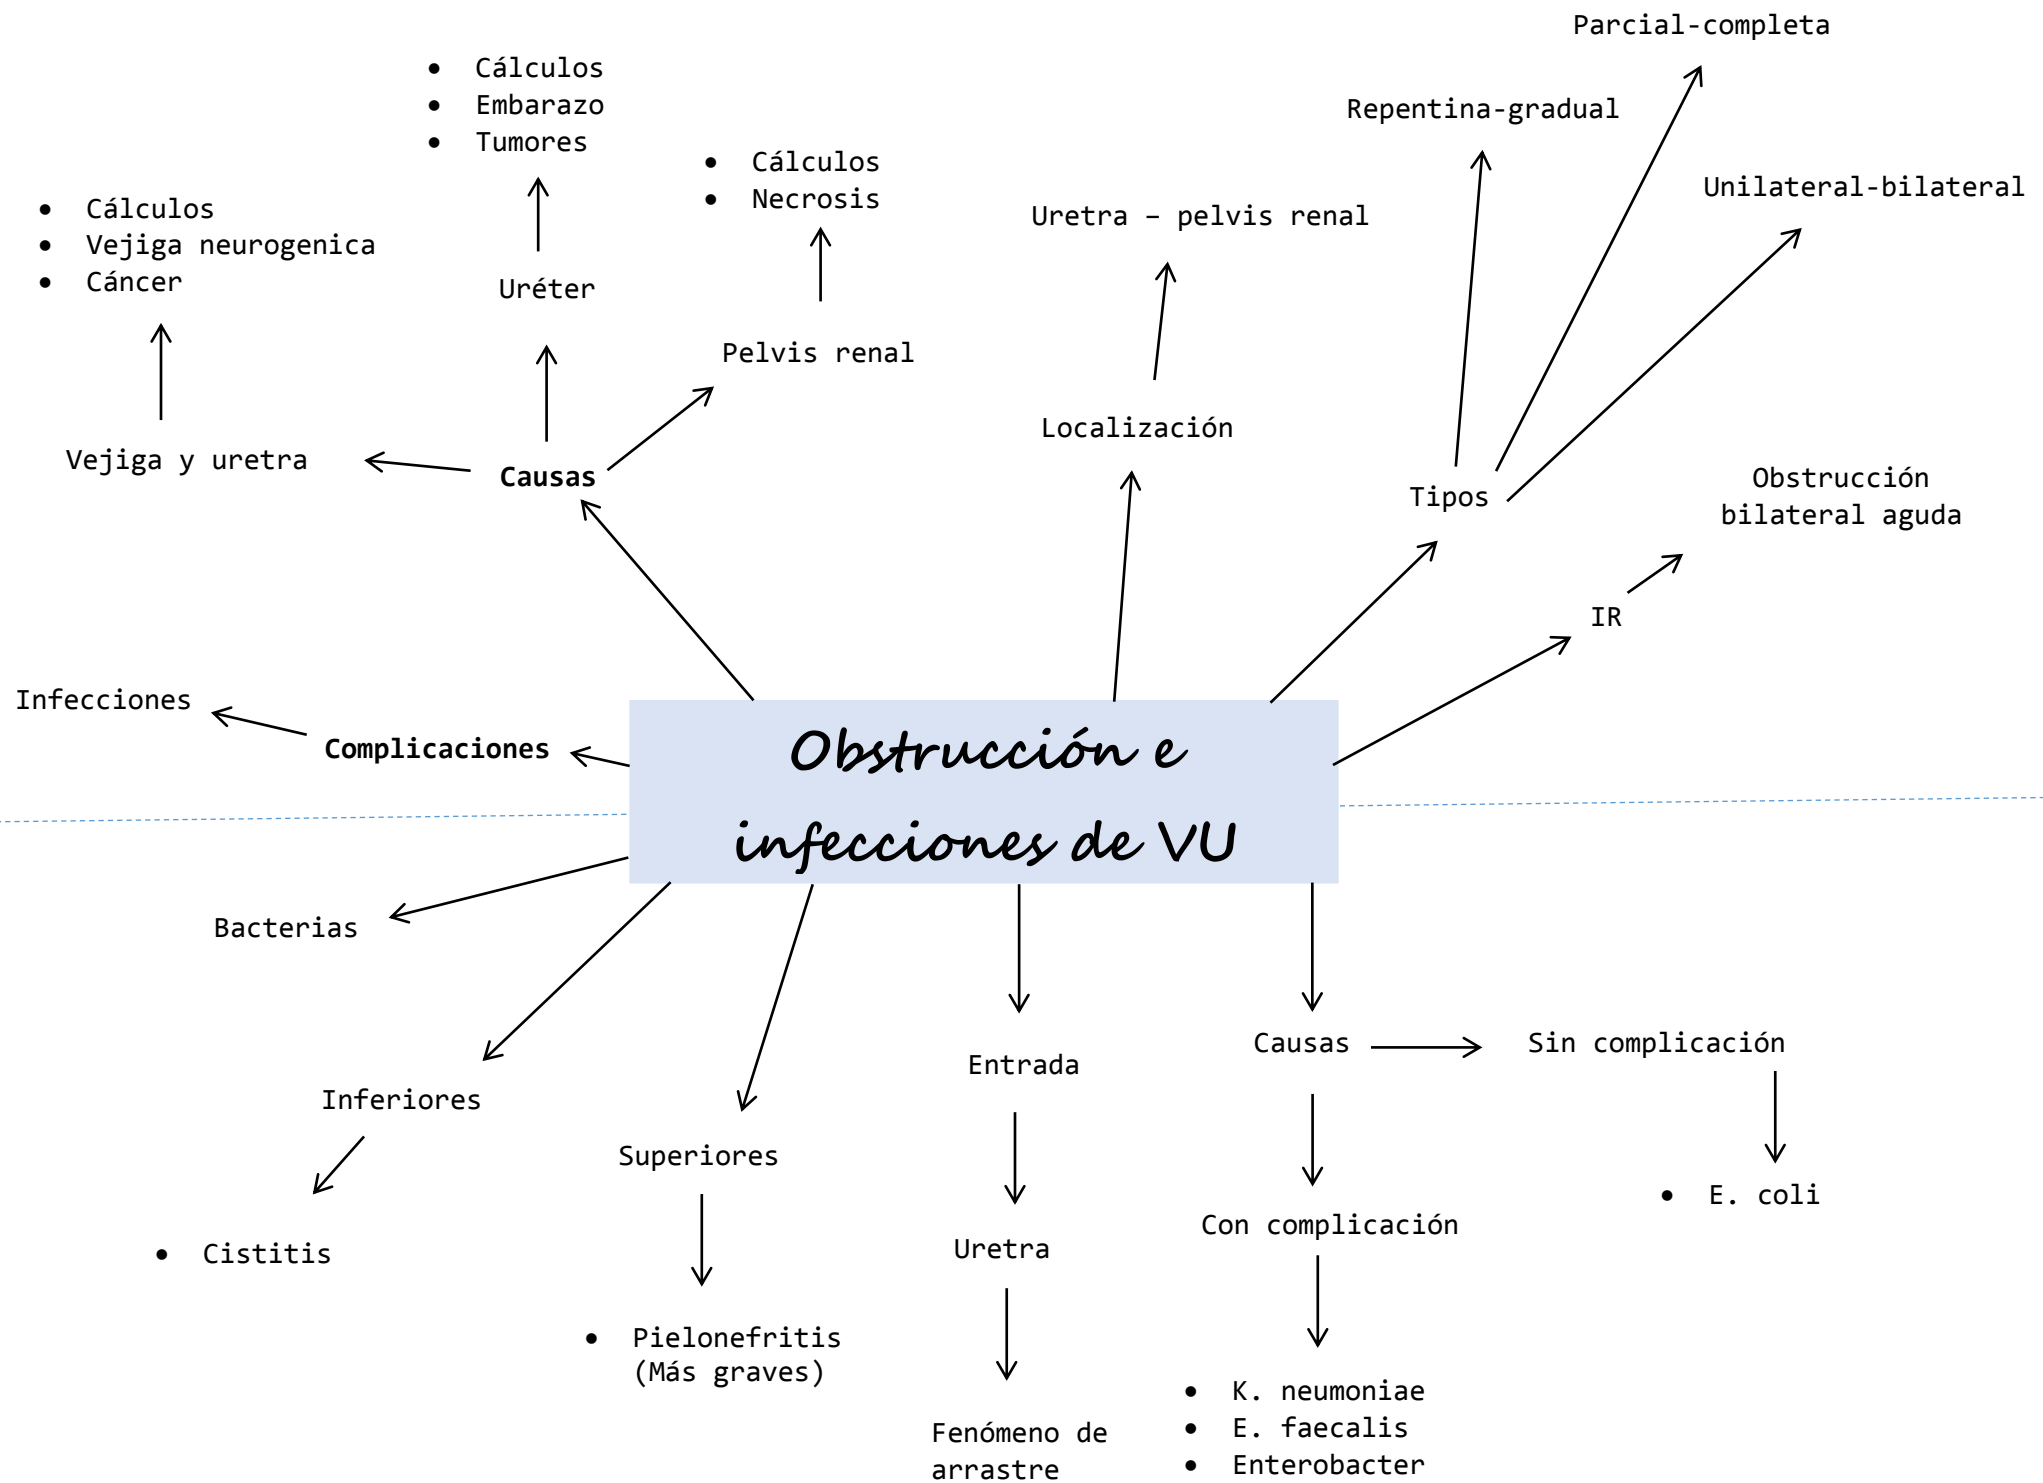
Obstrucción e infecciones de VU

Causas

Vejiga y uretra
- Cálculos
- Vejiga neurogenica
- Cáncer

Uréter
- Cálculos
- Embarazo
- Tumores

Pelvis renal
- Cálculos
- Necrosis

Localización

Uretra – pelvis renal

Tipos

Repentina-gradual

Parcial-completa

Unilateral-bilateral

IR

Obstrucción bilateral aguda

Complicaciones

Infecciones

Bacterias

Inferiores
- Cistitis

Superiores
- Pielonefritis (Más graves)

Entrada

Uretra

Fenómeno de arrastre

Causas

Sin complicación
- E. coli

Con complicación
- K. neumoniae
- E. faecalis
- Enterobacter